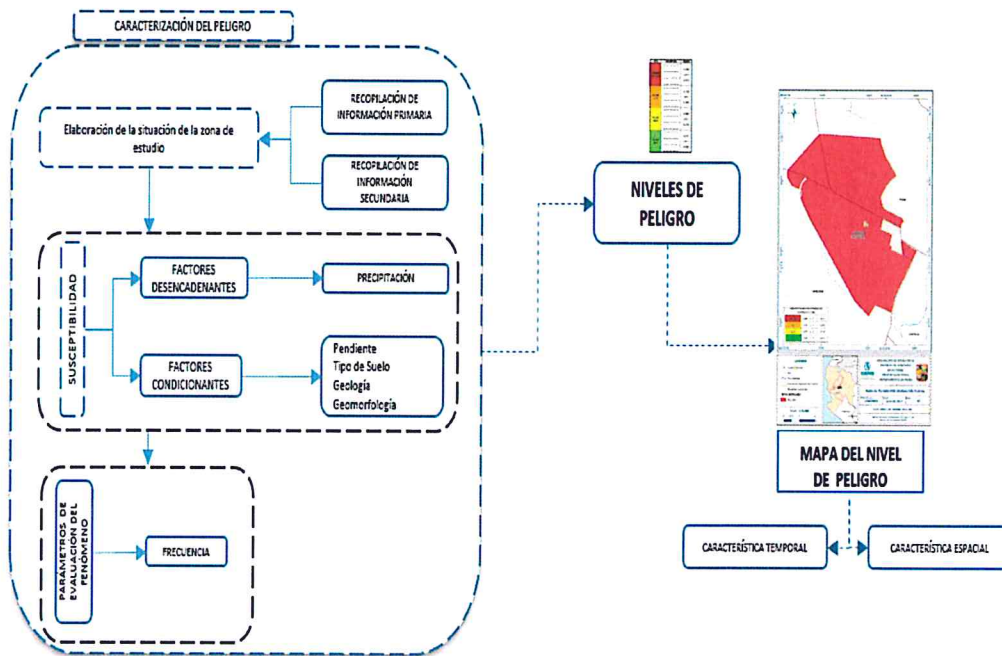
CARACTERIZACIÓN DEL PELIGRO

Elaboración de la situación de la zona de estudio

RECOPILACIÓN DE INFORMACIÓN PRIMARIA

RECOPILACIÓN DE INFORMACIÓN SECUNDARIA

SUSCEPTIBILIDAD

FACTORES DESENCADENANTES

PRECIPITACIÓN

FACTORES CONDICIONANTES

Pendiente
Tipo de Suelo
Geología
Geomorfología

PARAMETROS DE EVALUACIÓN DEL FENÓMENO

FRECUENCIA

NIVELES DE PELIGRO

MAPA DEL NIVEL DE PELIGRO

CARACTERÍSTICA TEMPORAL

CARACTERÍSTICA ESPACIAL